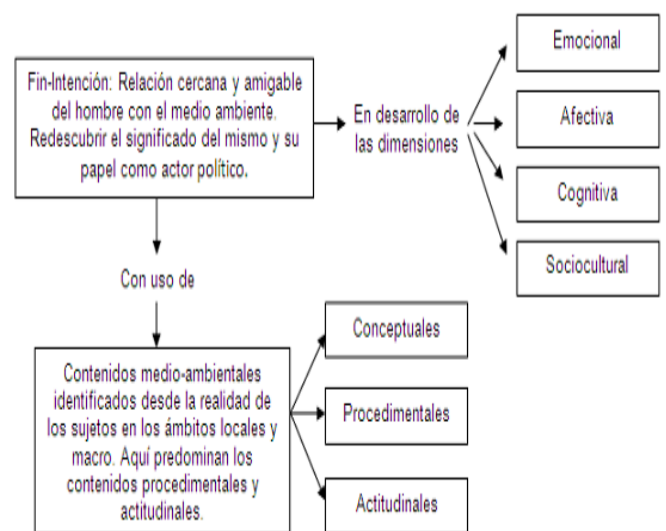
Fin-Intención: Relación cercana y amigable del hombre con el medio ambiente. Redescubrir el significado del mismo y su papel como actor político.

En desarrollo de las dimensiones

Emocional

Afectiva

Cognitiva

Sociocultural

Con uso de

Contenidos medio-ambientales identificados desde la realidad de los sujetos en los ámbitos locales y macro. Aquí predominan los contenidos procedimentales y actitudinales.

Conceptuales

Procedimentales

Actitudinales